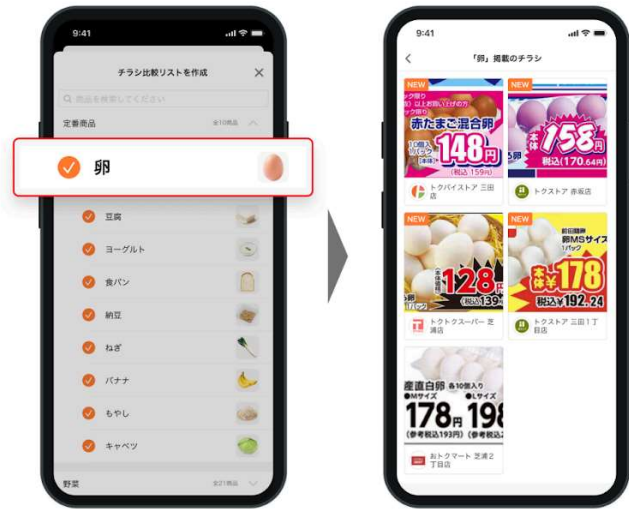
9:41

チラシ比較リストを作成

商品を検索してください

定番商品

全10商品

卵

豆腐

ヨーグルト

食パン

納豆

ねぎ

バナナ

もやし

キャベツ

野菜

全21商品

9:41

「卵」掲載のチラシ

NEW

赤たまご混合卵

10個入 1パック

148円

税込159円

トクバイストア 三田店

NEW

本体158円

税込170.64円

トクストア 赤坂店

NEW

128円

税込139

トクトクスーパー 芝浦店

NEW

卵MSサイズ

1パック

本体¥178

税込¥192.24

トクストア 三田1丁目店

産直白卵 各10個入り

●Mサイズ ●Lサイズ

178円 198

(参考税込193円) (参考税込

おトクマート 芝浦2丁目店